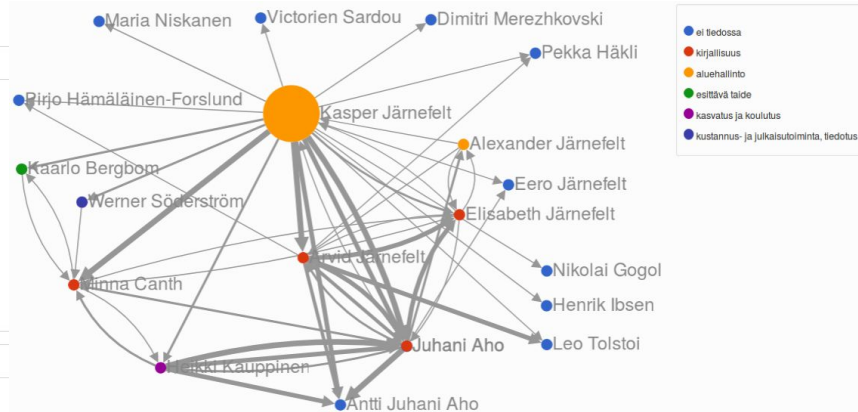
Maria Niskanen
Victorien Sardou
Dimitri Merezhkovski
Pekka Häkli
Pirjo Hämäläinen-Forslund
Kasper Järnefelt
Alexander Järnefelt
Kaarlo Bergbom
Eero Järnefelt
Werner Söderström
Elisabeth Järnefelt
Arvid Järnefelt
Nikolai Gogol
Minna Canth
Henrik Ibsen
Leo Tolstoi
Juhani Aho
Heikki Kauppinen
Antti Juhani Aho

ei tiedossa
kirjallisuus
aluehallinto
esittävä taide
kasvatus ja koulutus
kustannus- ja julkaisutoiminta, tiedotus